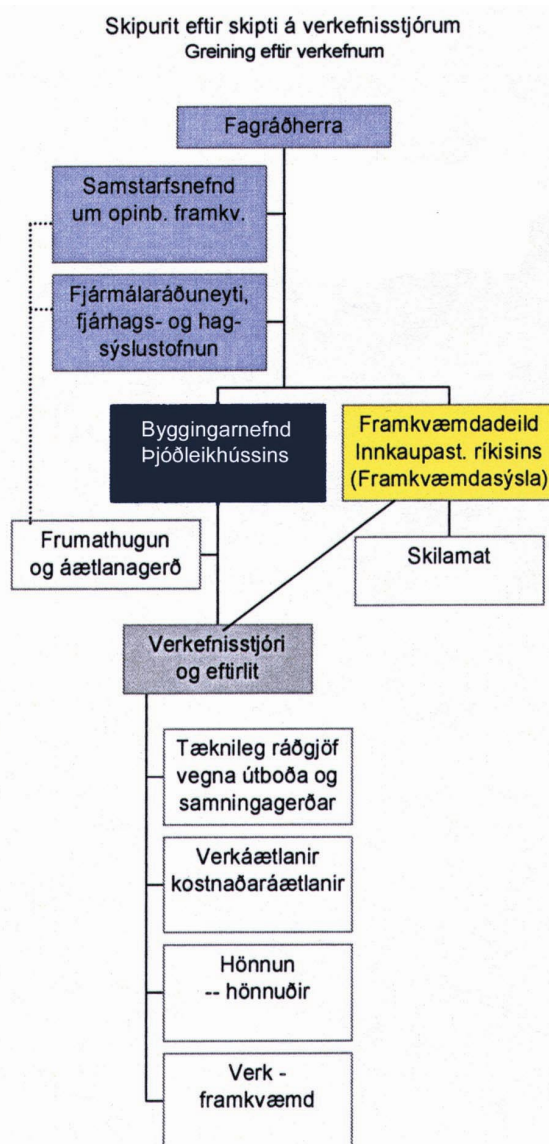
Skipurit eftir skipti á verkefnisstjórum
Greining eftir verkefnum

Fagráðherra

Samstarfsnefnd um opinb. framkv.

Fjármálaráðuneyti, fjárhags- og hagsýslustofnun

Byggingarnefnd Þjóðleikhússins

Framkvæmdadeild Innkaupast. ríkisins (Framkvæmdasýsla)

Frumathugun og áætlanagerð

Skilamat

Verkefnisstjóri og eftirlit

Tæknileg ráðgjöf vegna útboða og samningagerðar

Verkáætlanir kostnaðaráætlanir

Hönnun -- hönnuðir

Verk - framkvæmd